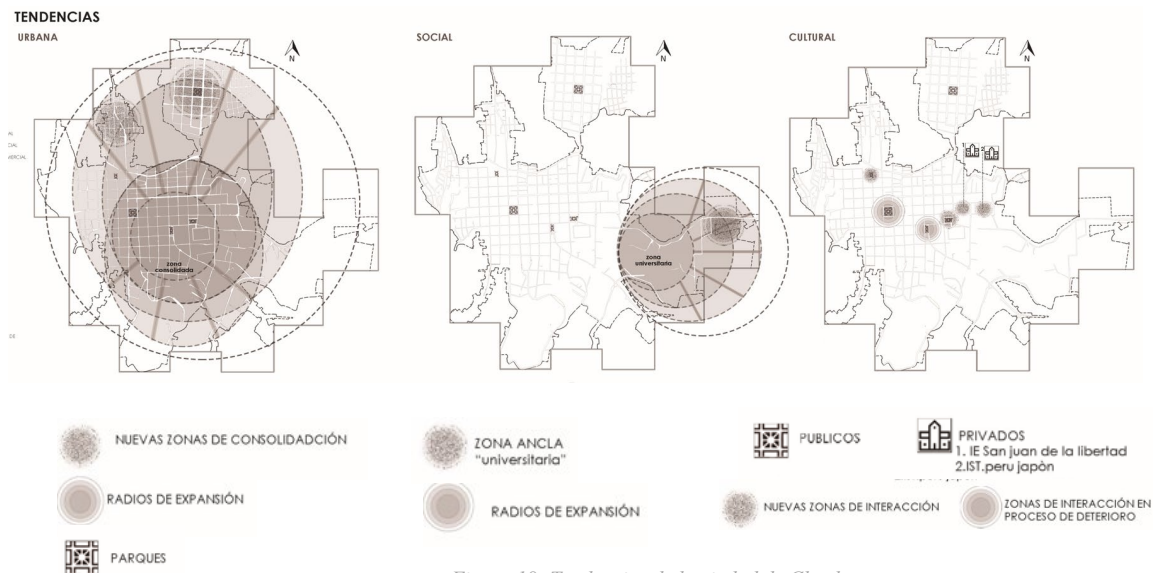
TENDENCIAS

URBANA

N

zona consolidada

SOCIAL

N

zona universitaria

CULTURAL

N

NUEVAS ZONAS DE CONSOLIDADCIÓN

RADIOS DE EXPANSIÓN

PARQUES

ZONA ANCLA "universitaria"

RADIOS DE EXPANSIÓN

PUBLICOS

PRIVADOS
1. IE San juan de la libertad
2.IST.peru japòn

NUEVAS ZONAS DE INTERACCIÓN

ZONAS DE INTERACCIÓN EN PROCESO DE DETERIORO

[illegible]